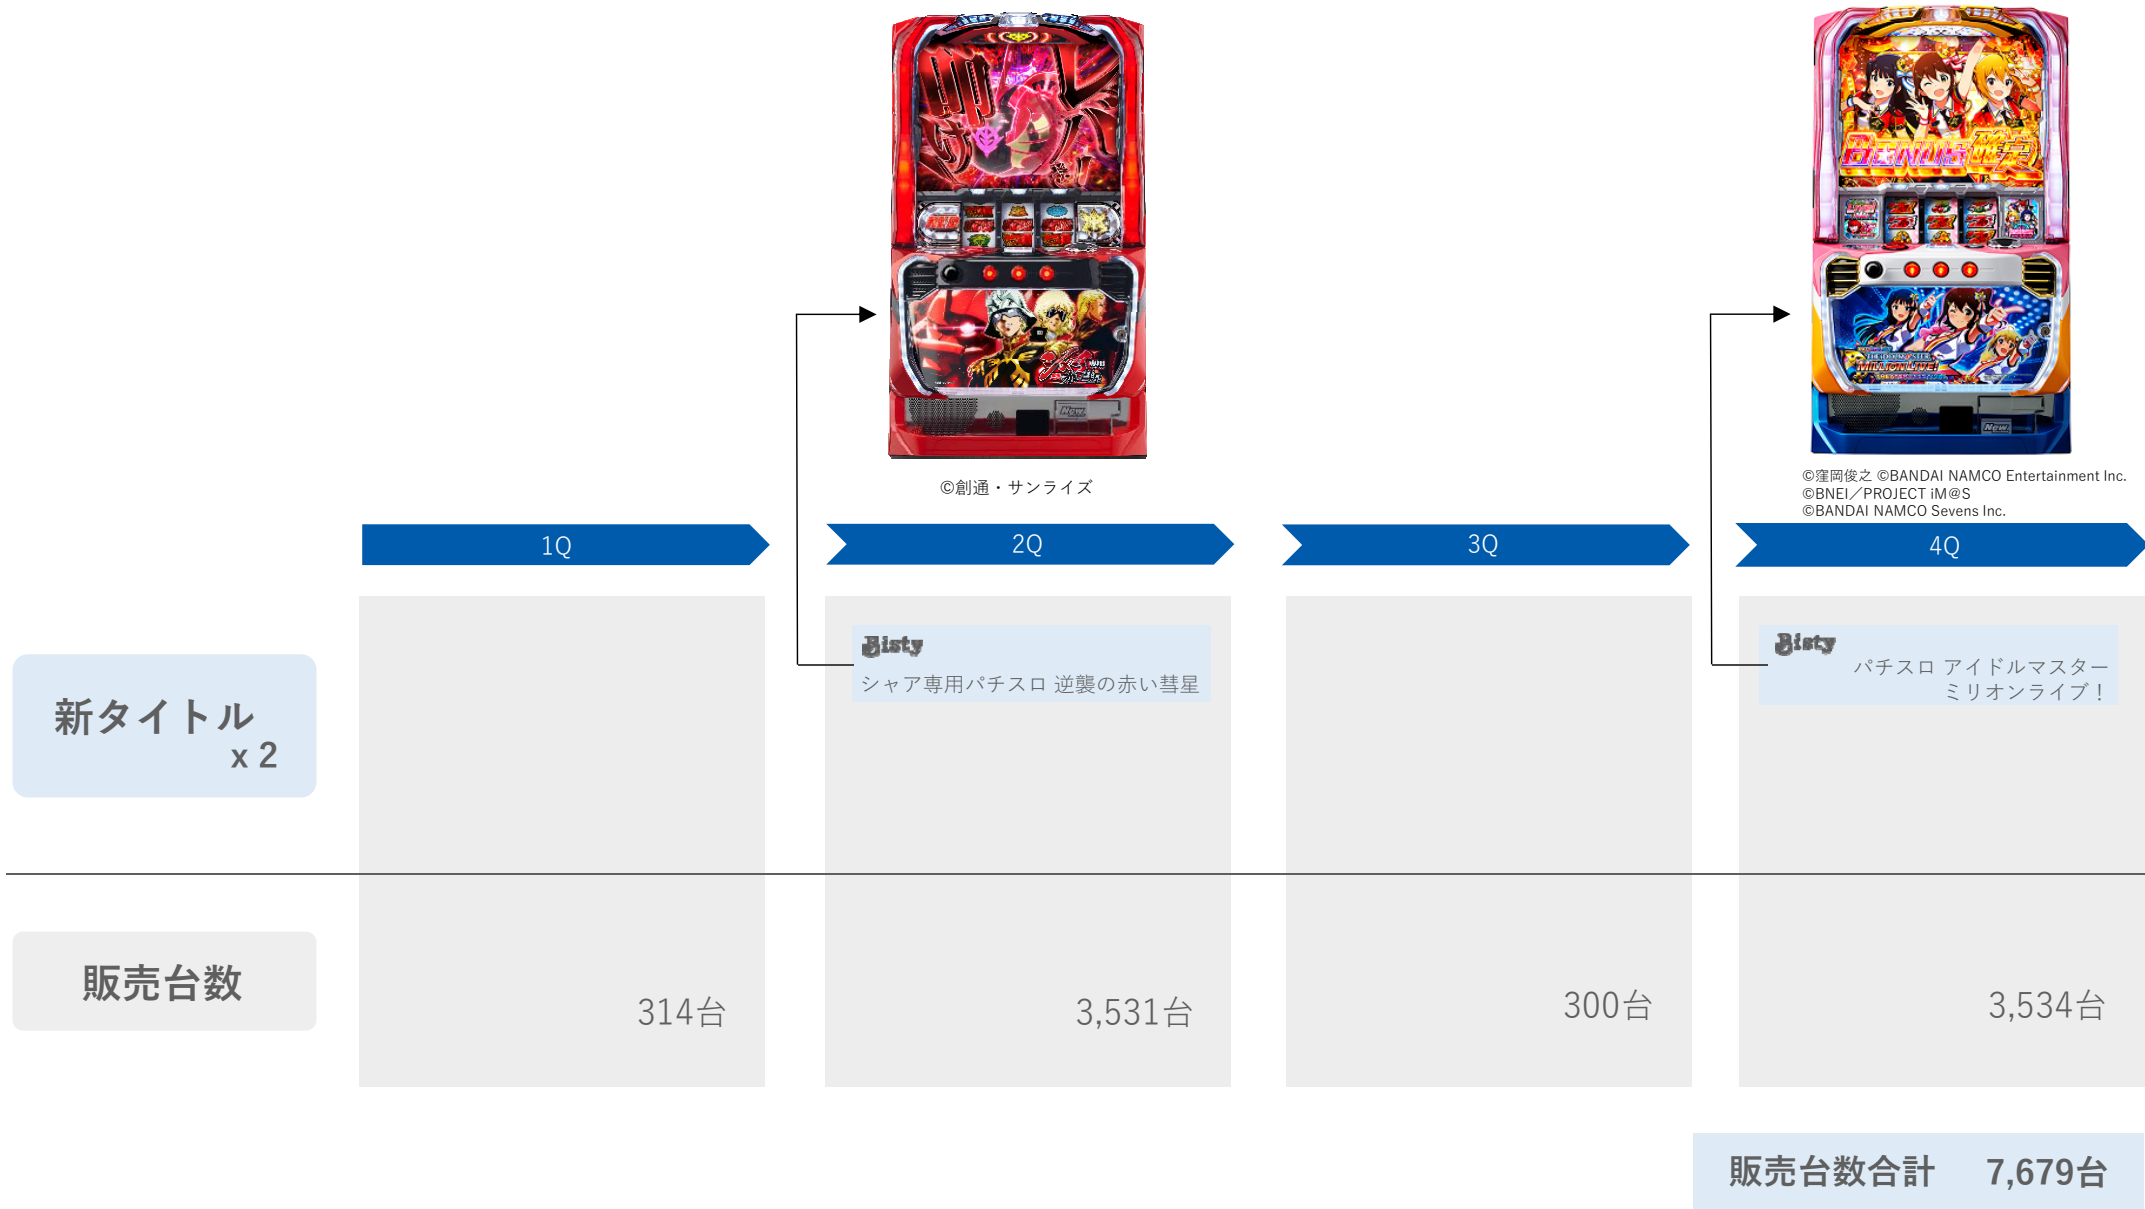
©創通・サンライズ

©窪岡俊之 ©BANDAI NAMCO Entertainment Inc.
©BNEI／PROJECT iM@S
©BANDAI NAMCO Sevens Inc.

1Q

2Q

3Q

4Q

新タイトル
x 2

Bisty
シャア専用パチスロ 逆襲の赤い彗星

Bisty
パチスロ アイドルマスター
ミリオンライブ！

販売台数

314台

3,531台

300台

3,534台

販売台数合計　7,679台